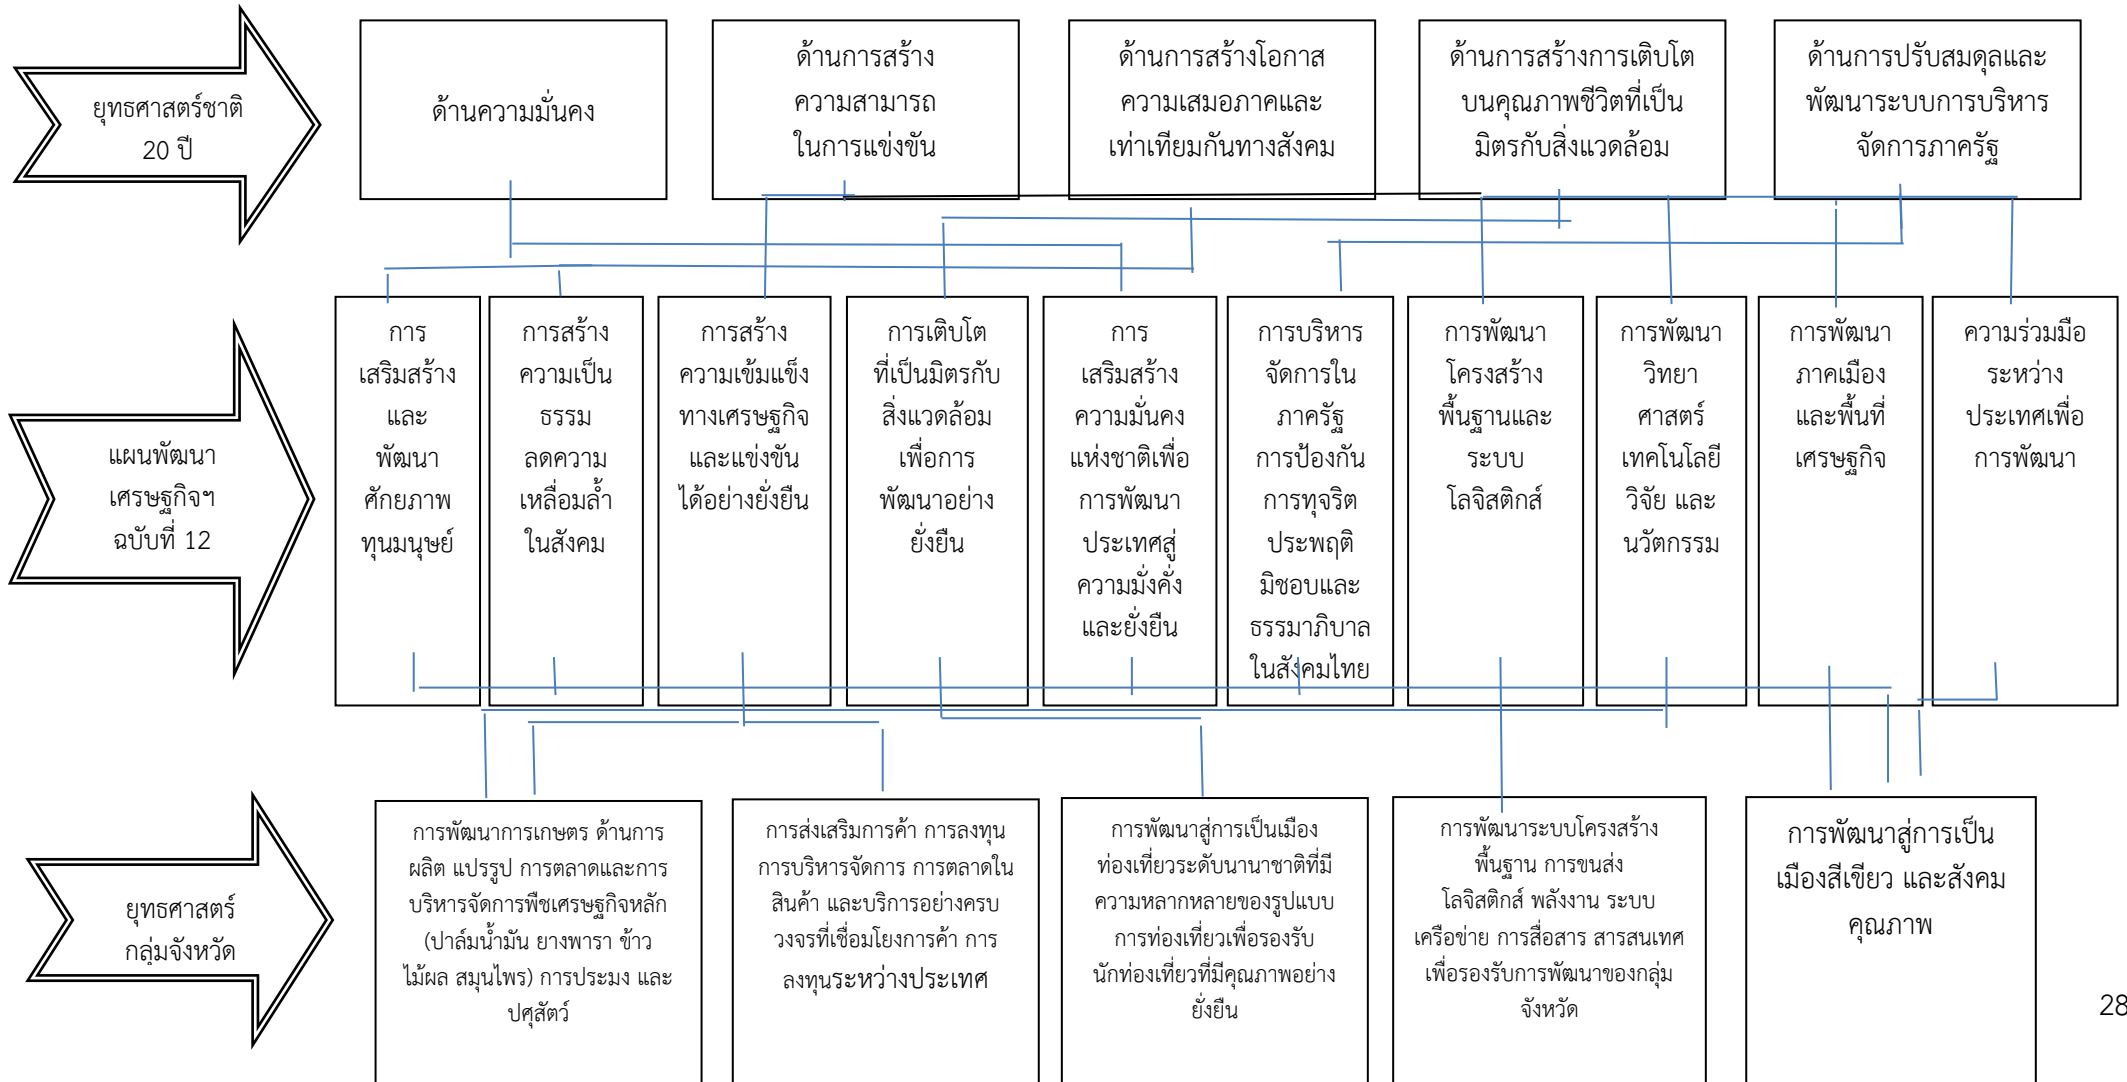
ยุทธศาสตร์ชาติ 20 ปี

ด้านความมั่นคง

ด้านการสร้างความสามารถในการแข่งขัน

ด้านการสร้างโอกาสความเสมอภาคและเท่าเทียมกันทางสังคม

ด้านการสร้างการเติบโตบนคุณภาพชีวิตที่เป็นมิตรกับสิ่งแวดล้อม

ด้านการปรับสมดุลและพัฒนาระบบการบริหารจัดการภาครัฐ

แผนพัฒนาเศรษฐกิจฯ ฉบับที่ 12

การเสริมสร้างและพัฒนาศักยภาพทุนมนุษย์

การสร้างความเป็นธรรมลดความเหลื่อมล้ำในสังคม

การสร้างความเข้มแข็งทางเศรษฐกิจและแข่งขันได้อย่างยั่งยืน

การเติบโตที่เป็นมิตรกับสิ่งแวดล้อมเพื่อการพัฒนาอย่างยั่งยืน

การเสริมสร้างความมั่นคงแห่งชาติเพื่อการพัฒนาประเทศสู่ความมั่งคั่งและยั่งยืน

การบริหารจัดการในภาครัฐ การป้องกันการทุจริตประพฤติมิชอบและธรรมาภิบาลในสังคมไทย

การพัฒนาโครงสร้างพื้นฐานและระบบโลจิสติกส์

การพัฒนาวิทยาศาสตร์เทคโนโลยีวิจัย และนวัตกรรม

การพัฒนาภาคเมืองและพื้นที่เศรษฐกิจ

ความร่วมมือระหว่างประเทศเพื่อการพัฒนา

ยุทธศาสตร์กลุ่มจังหวัด

การพัฒนาการเกษตร ด้านการผลิต แปรรูป การตลาดและการบริหารจัดการพืชเศรษฐกิจหลัก (ปาล์มน้ำมัน ยางพารา ข้าว ไม้ผล สมุนไพร) การประมง และปศุสัตว์

การส่งเสริมการค้า การลงทุน การบริหารจัดการ การตลาดในสินค้า และบริการอย่างครบวงจรที่เชื่อมโยงการค้า การลงทุนระหว่างประเทศ

การพัฒนาสู่การเป็นเมืองท่องเที่ยวระดับนานาชาติที่มีความหลากหลายของรูปแบบการท่องเที่ยวเพื่อรองรับนักท่องเที่ยวที่มีคุณภาพอย่างยั่งยืน

การพัฒนาระบบโครงสร้างพื้นฐาน การขนส่งโลจิสติกส์ พลังงาน ระบบเครือข่าย การสื่อสาร สารสนเทศ เพื่อรองรับการพัฒนาของกลุ่มจังหวัด

การพัฒนาสู่การเป็นเมืองสีเขียว และสังคมคุณภาพ

28